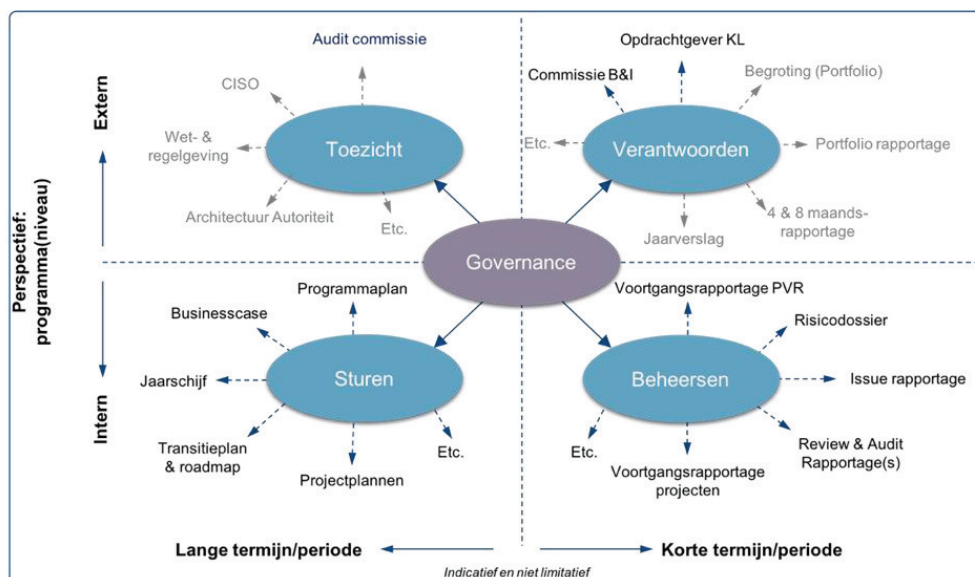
Perspectief: programma(niveau)

Extern

Intern

Audit commissie

CISO

Wet- & regelgeving

Toezicht

Architectuur Autoriteit

Etc.

Opdrachtgever KL

Commissie B&I

Begroting (Portfolio)

Etc.

Verantwoorden

Portfolio rapportage

Jaarverslag

4 & 8 maands-rapportage

Governance

Programmaplan

Businesscase

Jaarschijf

Sturen

Transitieplan & roadmap

Projectplannen

Etc.

Voortgangsrapportage PVR

Risicodossier

Beheersen

Issue rapportage

Etc.

Review & Audit Rapportage(s)

Voortgangsrapportage projecten

Lange termijn/periode

Korte termijn/periode

Indicatief en niet limitatief